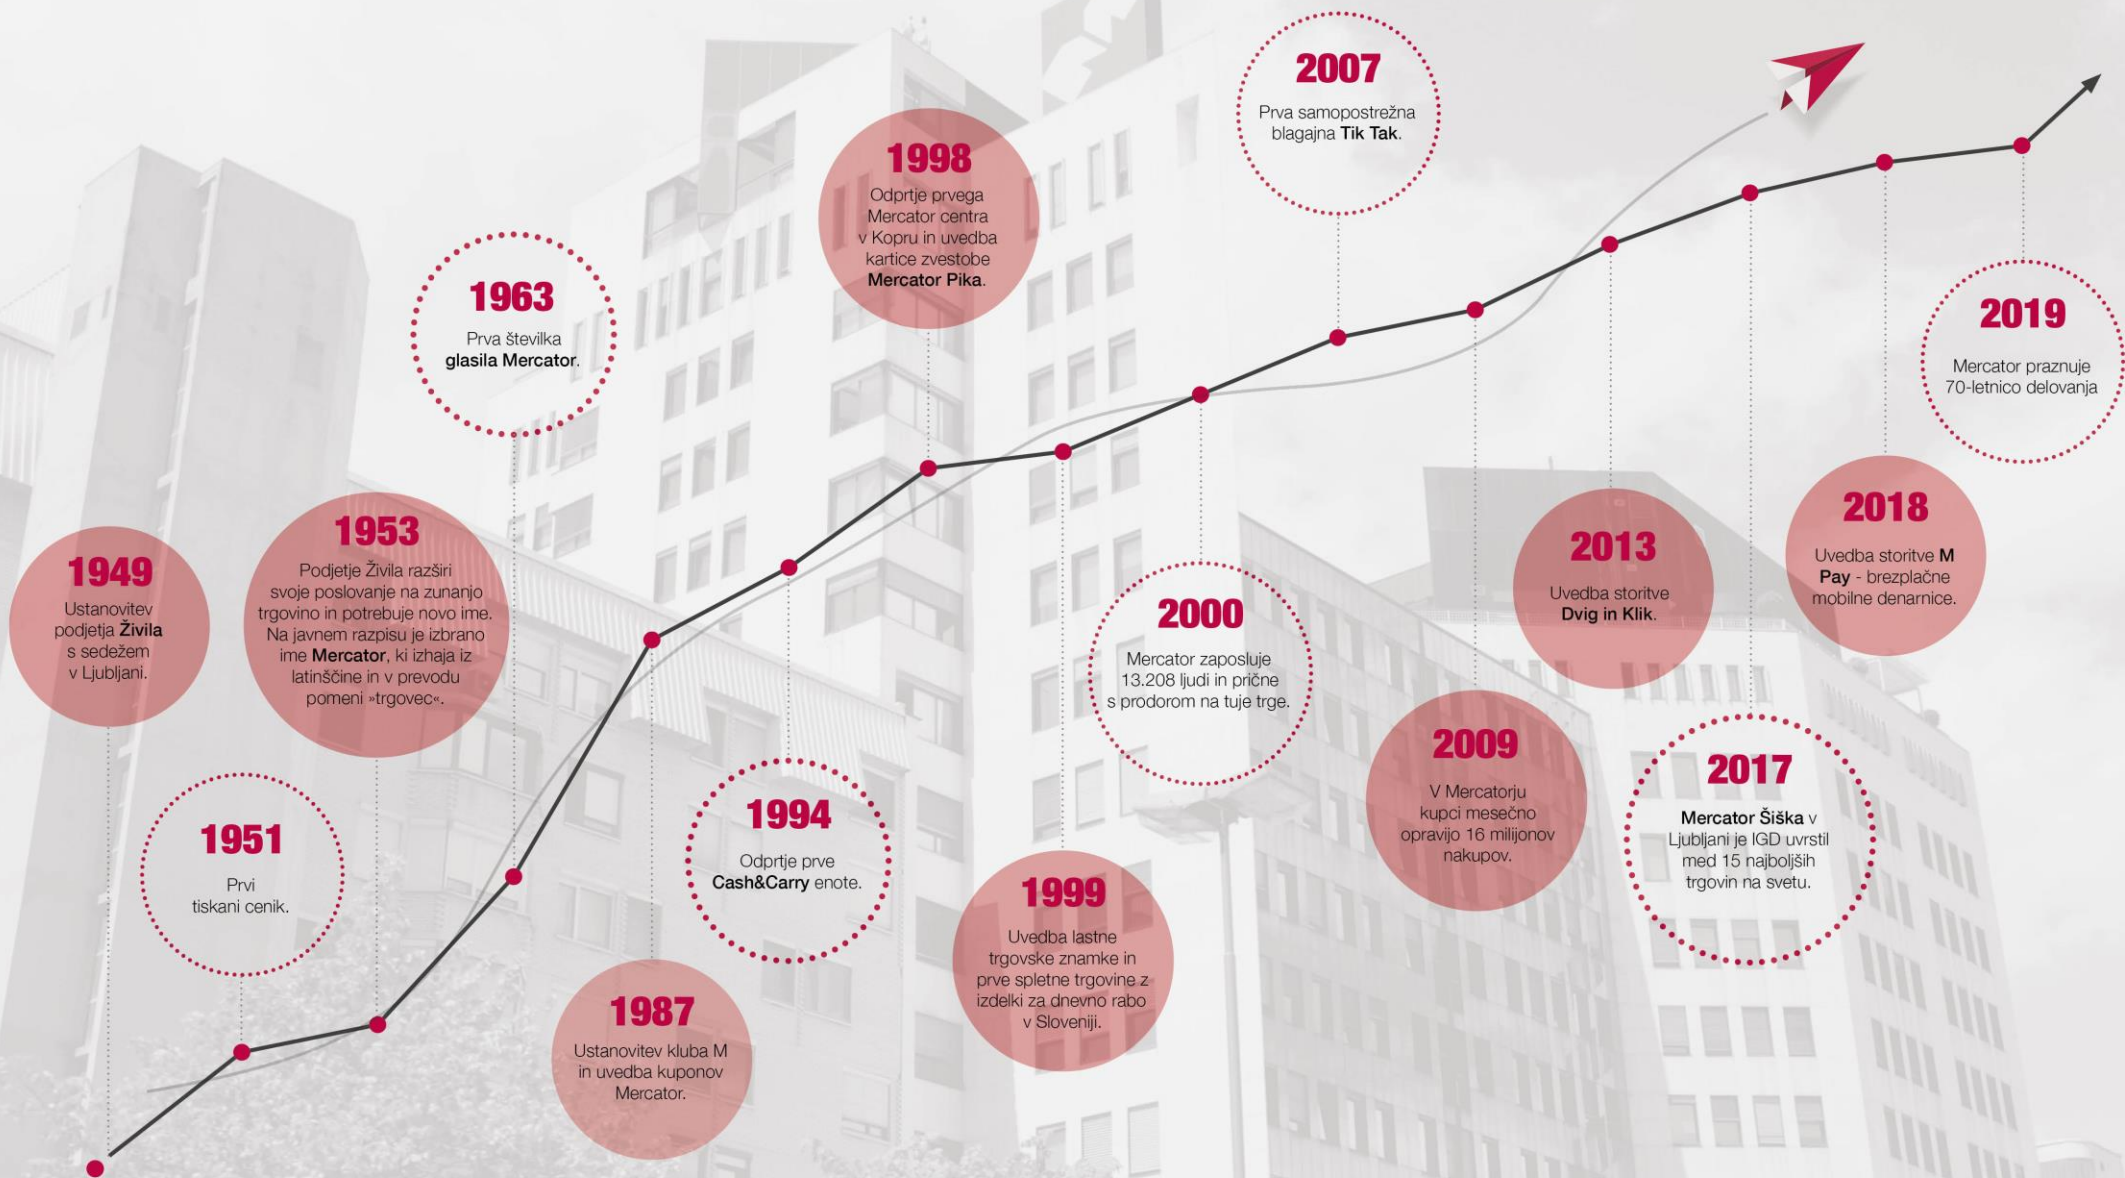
1949
Ustanovitev podjetja Živila s sedežem v Ljubljani.

1951
Prvi tiskani cenik.

1953
Podjetje Živila razširi svoje poslovanje na zunanjo trgovino in potrebuje novo ime. Na javnem razpisu je izbrano ime Mercator, ki izhaja iz latinščine in v prevodu pomeni »trgovec«.

1963
Prva številka glasila Mercator.

1987
Ustanovitev kluba M in uvedba kuponov Mercator.

1994
Odprtje prve Cash&Carry enote.

1998
Odprtje prvega Mercator centra v Kopru in uvedba kartice zvestobe Mercator Pika.

1999
Uvedba lastne trgovske znamke in prve spletne trgovine z izdelki za dnevno rabo v Sloveniji.

2000
Mercator zaposluje 13.208 ljudi in prične s prodorom na tuje trge.

2007
Prva samopostrežna blagajna Tik Tak.

2009
V Mercatorju kupci mesečno opravijo 16 milijonov nakupov.

2013
Uvedba storitve Dvig in Klik.

2017
Mercator Šiška v Ljubljani je IGD uvrstil med 15 najboljših trgovin na svetu.

2018
Uvedba storitve M Pay - brezplačne mobilne denarnice.

2019
Mercator praznuje 70-letnico delovanja